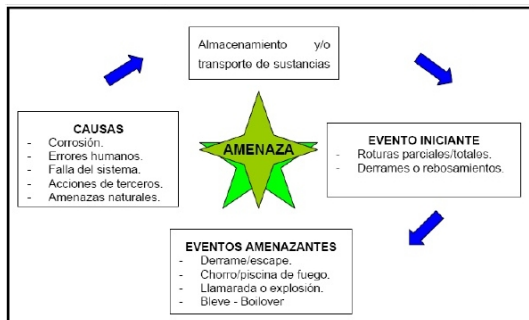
Almacenamiento y/o transporte de sustancias

CAUSAS
- Corrosión.
- Errores humanos.
- Falla del sistema.
- Acciones de terceros.
- Amenazas naturales.

AMENAZA

EVENTO INICIANTE
- Roturas parciales/totales.
- Derrames o rebosamientos.

EVENTOS AMENAZANTES
- Derrame/escape.
- Chorro/piscina de fuego.
- Llamarada o explosión.
- Bleve - Boilover